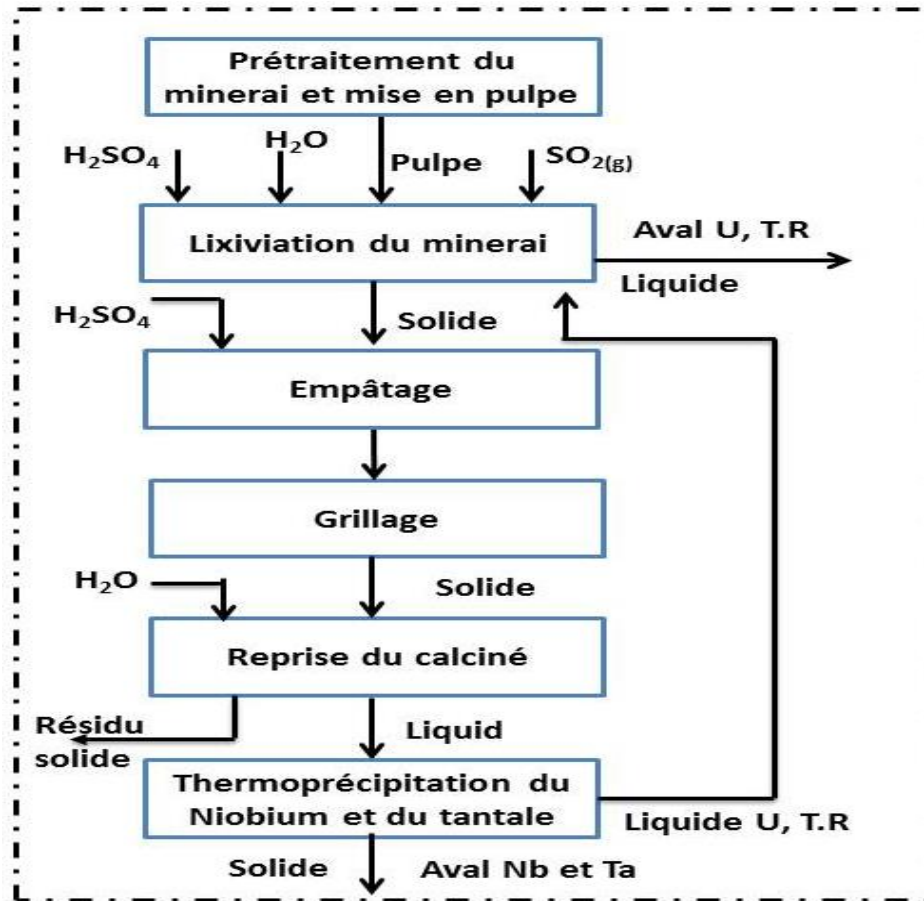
Prétraitement du minerai et mise en pulpe

$H_2SO_4$

$H_2O$

Pulpe

$SO_{2(g)}$

Lixiviation du minerai

Aval U, T.R

Liquide

$H_2SO_4$

Solide

Empâtage

Grillage

$H_2O$

Solide

Reprise du calciné

Résidu solide

Liquid

Thermoprécipitation du Niobium et du tantale

Liquide U, T.R

Solide

Aval Nb et Ta